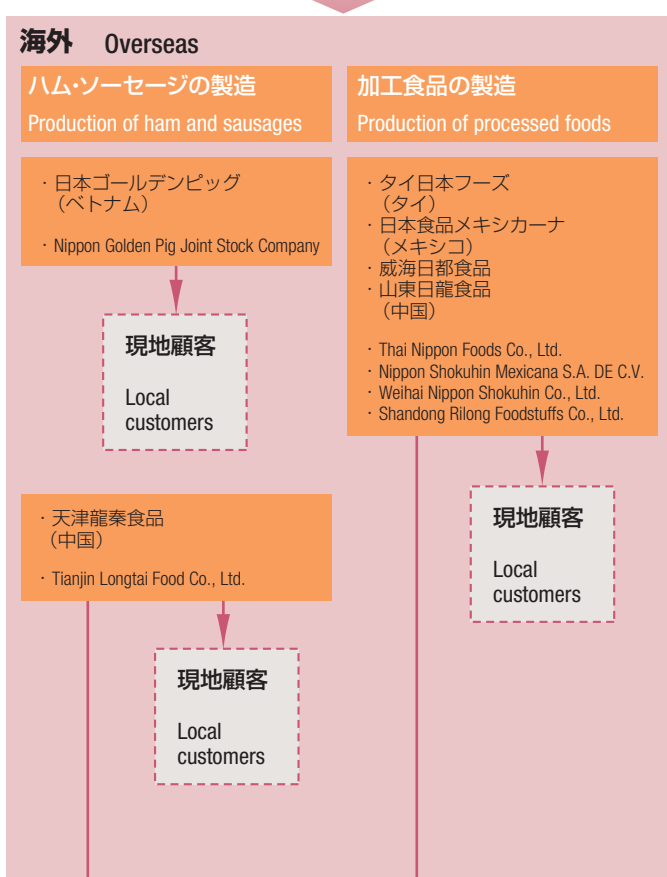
海外 Overseas

ハム･ソーセージの製造
Production of ham and sausages

· 日本ゴールデンピッグ（ベトナム）
· Nippon Golden Pig Joint Stock Company

現地顧客
Local customers

· 天津龍秦食品（中国）
· Tianjin Longtai Food Co., Ltd.

現地顧客
Local customers

加工食品の製造
Production of processed foods

· タイ日本フーズ（タイ）
· 日本食品メキシカーナ（メキシコ）
· 威海日都食品
· 山東日龍食品（中国）

· Thai Nippon Foods Co., Ltd.
· Nippon Shokuhin Mexicana S.A. DE C.V.
· Weihai Nippon Shokuhin Co., Ltd.
· Shandong Rilong Foodstuffs Co., Ltd.

現地顧客
Local customers